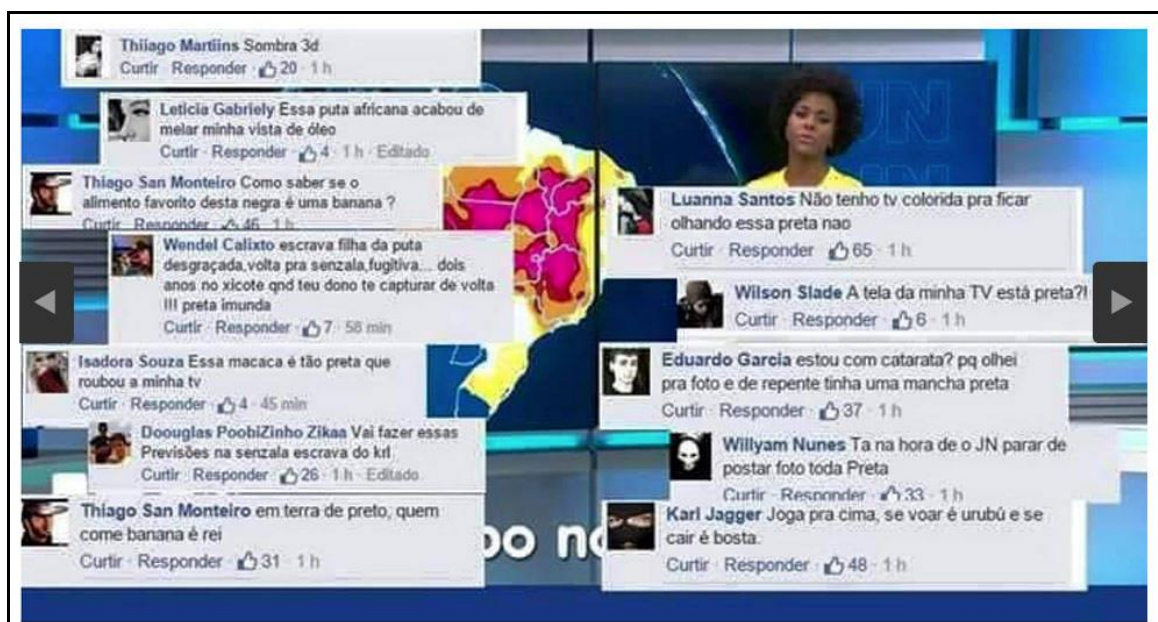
Thiiago Martiins Sombra 3d
Curtir · Responder · 20 · 1 h

Leticia Gabriely Essa puta africana acabou de melar minha vista de óleo
Curtir · Responder · 4 · 1 h · Editado

Thiago San Monteiro Como saber se o alimento favorito desta negra é uma banana ?
Curtir · Responder · 46 · 1 h

Wendel Calixto escrava filha da puta desgraçada,volta pra senzala,fugitiva... dois anos no xicote qnd teu dono te capturar de volta !!! preta imunda
Curtir · Responder · 7 · 58 min

Isadora Souza Essa macaca é tão preta que roubou a minha tv
Curtir · Responder · 4 · 45 min

Dooouglas PoobiZinho Zikaa Vai fazer essas Previsões na senzala escrava do krl
Curtir · Responder · 26 · 1 h · Editado

Thiago San Monteiro em terra de preto, quem come banana é rei
Curtir · Responder · 31 · 1 h

Luanna Santos Não tenho tv colorida pra ficar olhando essa preta nao
Curtir · Responder · 65 · 1 h

Wilson Slade A tela da minha TV está preta?!
Curtir · Responder · 6 · 1 h

Eduardo Garcia estou com catarata? pq olhei pra foto e de repente tinha uma mancha preta
Curtir · Responder · 37 · 1 h

Willyam Nunes Ta na hora de o JN parar de postar foto toda Preta
Curtir · Responder · 33 · 1 h

Karl Jagger Joga pra cima, se voar é urubú e se cair é bosta.
Curtir · Responder · 48 · 1 h

JN

oo n